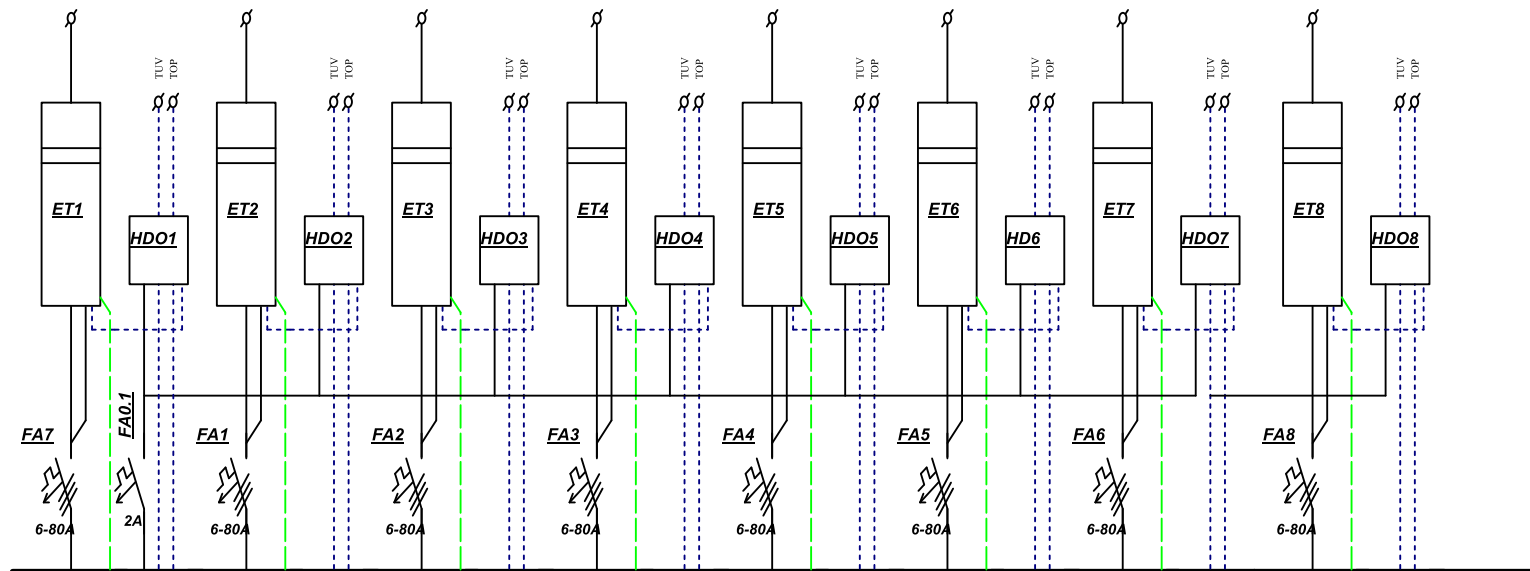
TUV TOP
TUV TOP
TUV TOP
TUV TOP
TUV TOP
TUV TOP
TUV TOP
TUV TOP

ET1
HDO1
ET2
HDO2
ET3
HDO3
ET4
HDO4
ET5
HDO5
ET6
HD6
ET7
HDO7
ET8
HDO8

FA0.1
FA7
FA1
FA2
FA3
FA4
FA5
FA6
FA8

6-80A
2A
6-80A
6-80A
6-80A
6-80A
6-80A
6-80A
6-80A